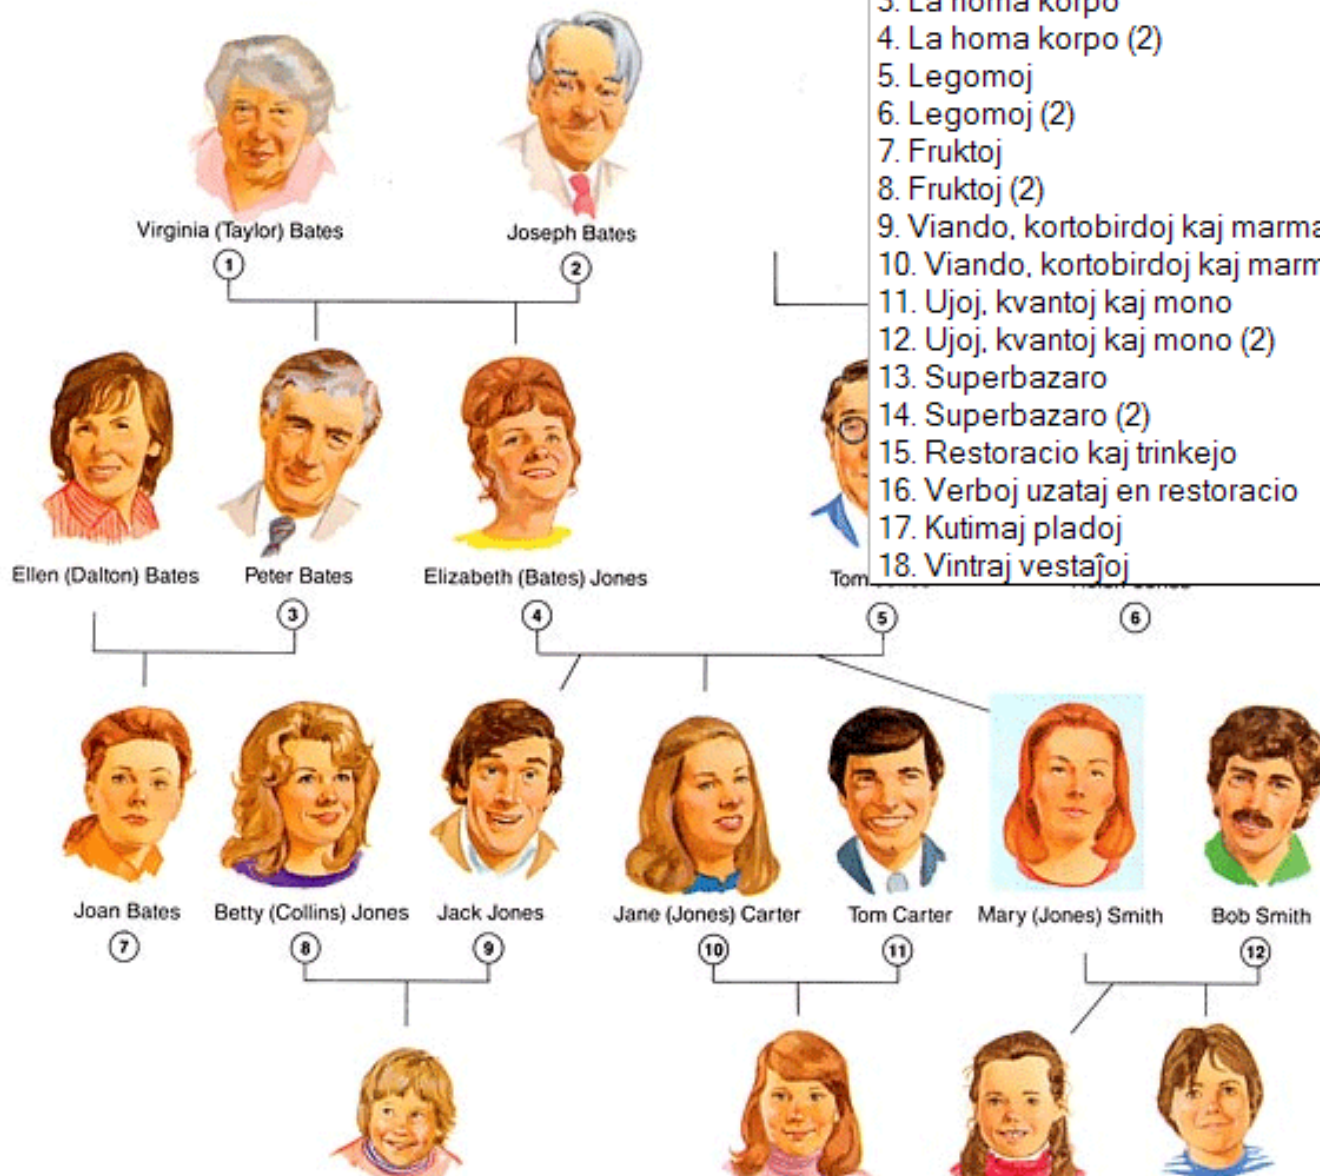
3. La homa korpo
4. La homa korpo (2)
5. Legomoj
6. Legomoj (2)
7. Fruktoj
8. Fruktoj (2)
9. Viando, kortobirdoj kaj marma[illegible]
10. Viando, kortobirdoj kaj marm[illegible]
11. Ujoj, kvantoj kaj mono
12. Ujoj, kvantoj kaj mono (2)
13. Superbazaro
14. Superbazaro (2)
15. Restoracio kaj trinkejo
16. Verboj uzataj en restoracio
17. Kutimaj pladoj
18. Vintraj vestaĵoj

Virginia (Taylor) Bates
1
Joseph Bates
2

Ellen (Dalton) Bates
Peter Bates
3
Elizabeth (Bates) Jones
4
Tom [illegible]
5
6

Joan Bates
7
Betty (Collins) Jones
8
Jack Jones
9
Jane (Jones) Carter
10
Tom Carter
11
Mary (Jones) Smith
Bob Smith
12